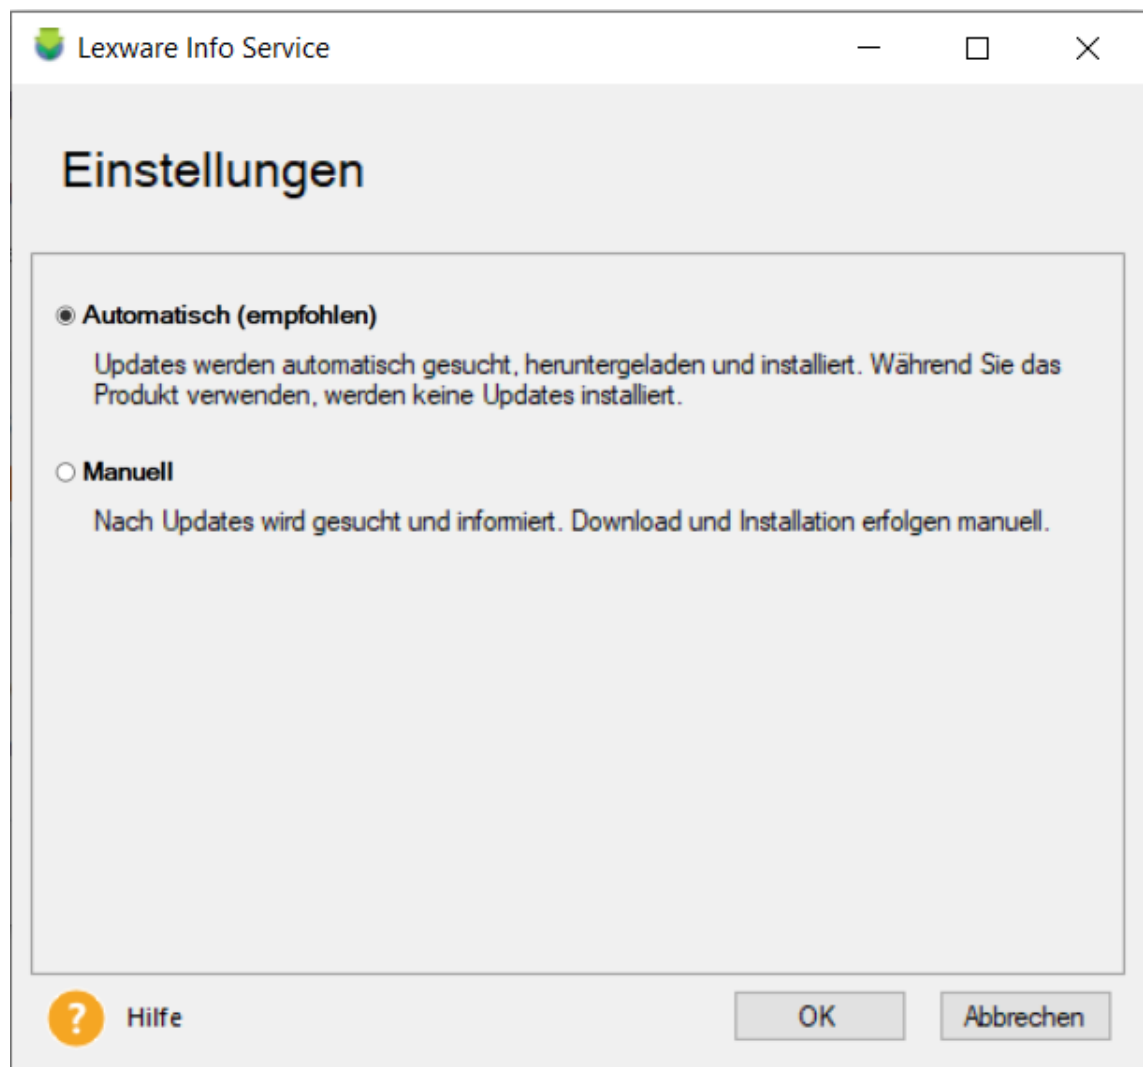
Lexware Info Service

Einstellungen

Automatisch (empfohlen)

Updates werden automatisch gesucht, heruntergeladen und installiert. Während Sie das Produkt verwenden, werden keine Updates installiert.

Manuell

Nach Updates wird gesucht und informiert. Download und Installation erfolgen manuell.

?

Hilfe

OK

Abbrechen